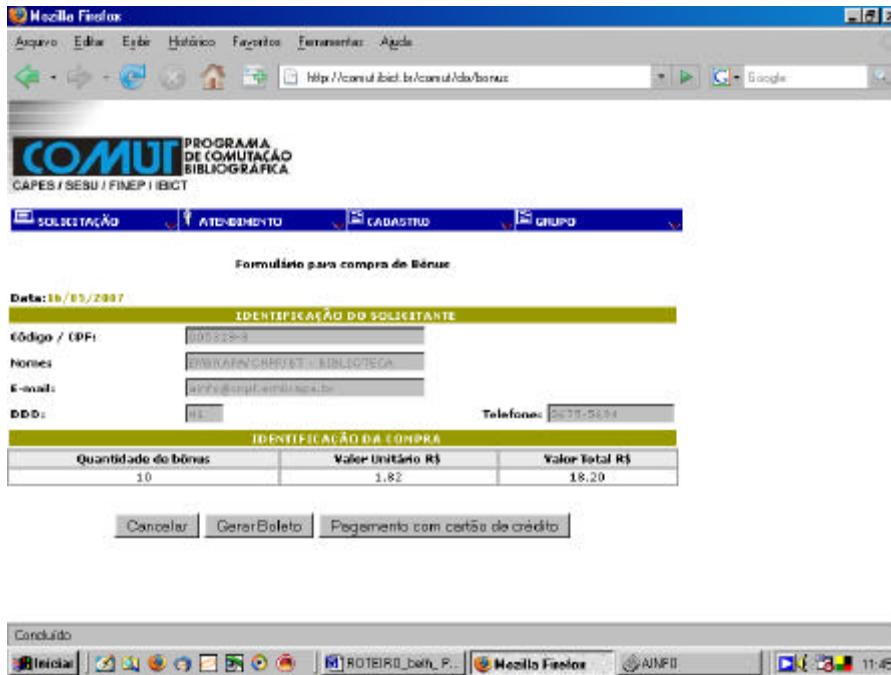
Mozilla Firefox

Arquivo Editar Exibir Histórico Favoritos Ferramentas Ajuda

http://comut.ibict.br/comut/do/bonus

Google

COMUT PROGRAMA DE COMUTAÇÃO BIBLIOGRÁFICA
CAPES / SESU / FINEP / IBICT

SOLICITAÇÃO ATENDIMENTO CADASTRO GRUPO

Formulário para compra de Bônus

Data: 16/05/2007

IDENTIFICAÇÃO DO SOLICITANTE

Código / CPF: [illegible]

Nome: EMBRAPA/CNPF/ET - BIBLIOTECA

E-mail: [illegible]@cnpf.embrapa.br

DDD: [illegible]

Telefone: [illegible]

IDENTIFICAÇÃO DA COMPRA

| Quantidade de bônus | Valor Unitário R$ | Valor Total R$ |
|---|---|---|
| 10 | 1.82 | 18.20 |

Cancelar Gerar Boleto Pagamento com cartão de crédito

Concluído

Iniciar ROTEIRO_bath_P... Mozilla Firefox AINFO 11:45